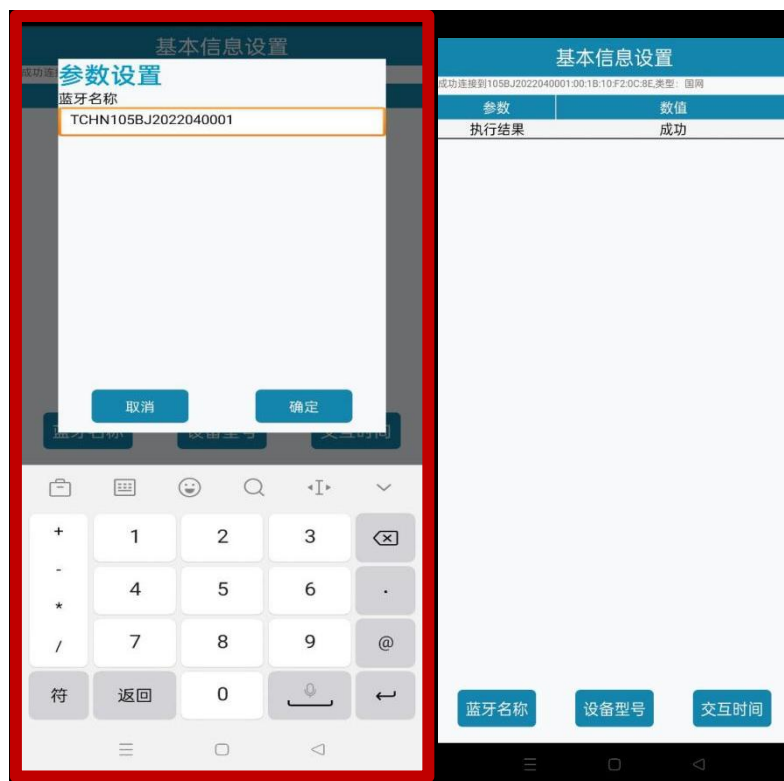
基本信息设置
成功连
参数设置
蓝牙名称
TCHN105BJ2022040001
取消
确定
蓝牙名称
设备型号
交互时间

+
1
2
3
-
*
4
5
6
.
/
7
8
9
@
符
返回
0

基本信息设置
成功连接到105BJ2022040001:00:1B:10:F2:0C:8E,类型：国网

| 参数 | 数值 |
|---|---|
| 执行结果 | 成功 |

蓝牙名称
设备型号
交互时间